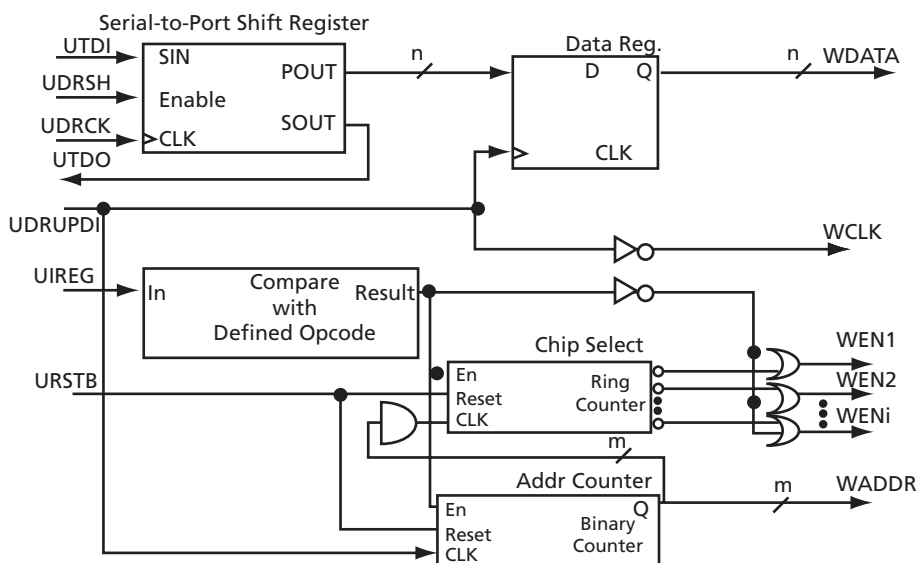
Serial-to-Port Shift Register

UTDI
UDRSH
UDRCK
UTDO

SIN
Enable
CLK
POUT
SOUT

n

Data Reg.
D Q
CLK

n WDATA

UDRUPDI

WCLK

UIREG

In
Compare with Defined Opcode
Result

Chip Select

WEN1
WEN2
WENi

URSTB

En
Reset
CLK
Ring Counter

m

Addr Counter
En
Reset
CLK
Q
Binary Counter

m WADDR